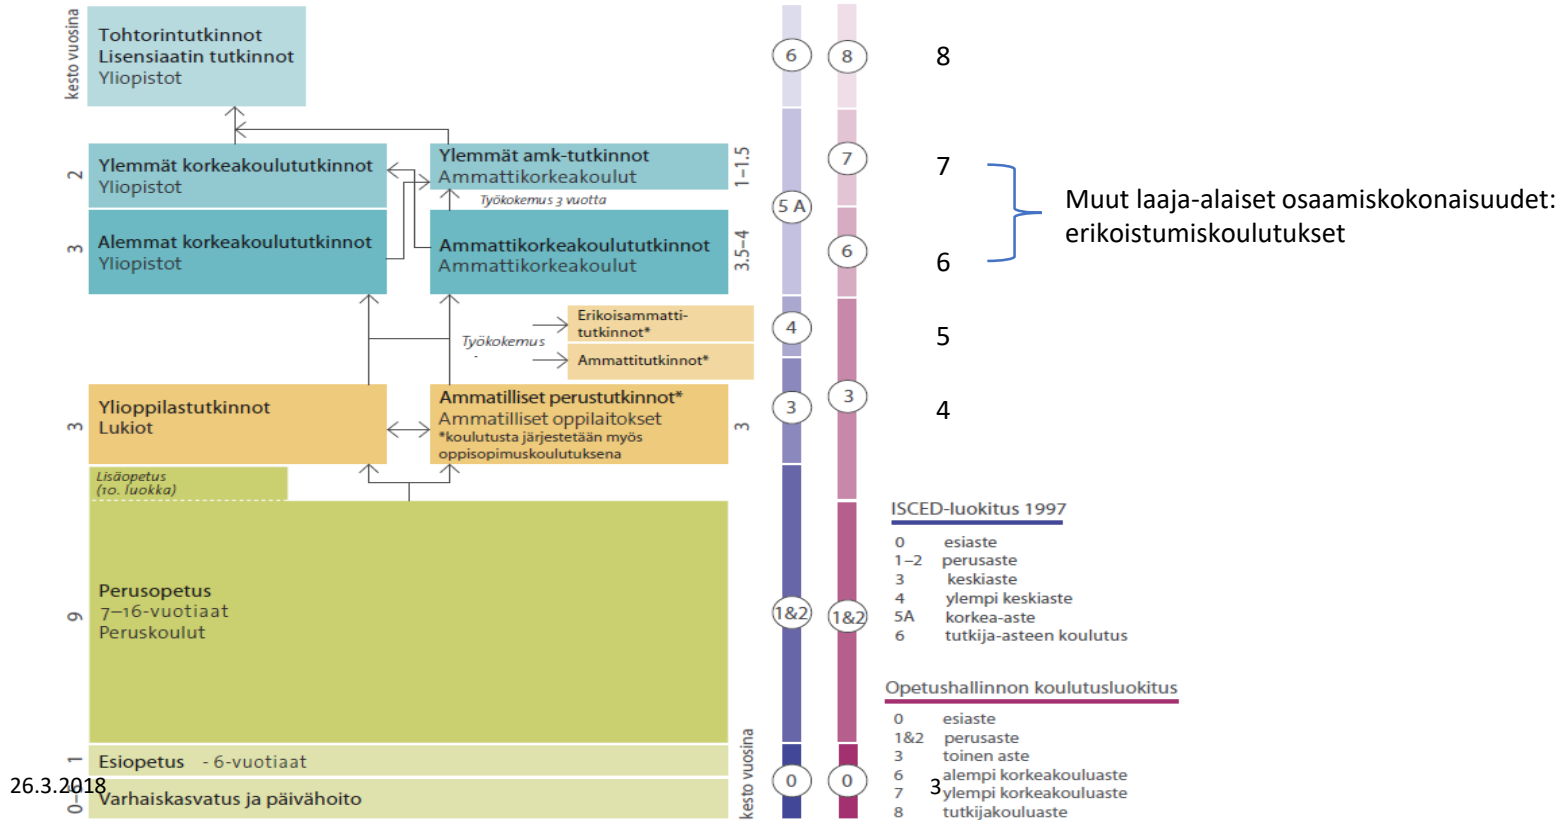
kesto vuosina

Tohtorintutkinnot
Lisensiaatin tutkinnot
Yliopistot

2
Ylemmät korkeakoulututkinnot
Yliopistot

Ylemmät amk-tutkinnot
Ammattikorkeakoulut
1–1,5

Työkokemus 3 vuotta

3
Alemmat korkeakoulututkinnot
Yliopistot

Ammattikorkeakoulututkinnot
Ammattikorkeakoulut
3,5–4

Työkokemus

Erikoisammattitutkinnot*

Ammattitutkinnot*

3
Ylioppilastutkinnot
Lukiot

Ammatilliset perustutkinnot*
Ammatilliset oppilaitokset
*koulutusta järjestetään myös oppisopimuskoulutuksena
3

Lisäopetus
(10. luokka)

9
Perusopetus
7–16-vuotiaat
Peruskoulut

1
Esiopetus - 6-vuotiaat

0–6
Varhaiskasvatus ja päivähoito

kesto vuosina

6 8 8
5 A 7 7
6 6
4 5
3 3 4
1&2 1&2
0 0

Muut laaja-alaiset osaamiskokonaisuudet: erikoistumiskoulutukset

ISCED-luokitus 1997
0 esiaste
1–2 perusaste
3 keskiaste
4 ylempi keskiaste
5A korkea-aste
6 tutkija-asteen koulutus

Opetushallinnon koulutusluokitus
0 esiaste
1&2 perusaste
3 toinen aste
6 alempi korkeakouluaste
7 ylempi korkeakouluaste
8 tutkijakouluaste

26.3.2018
3